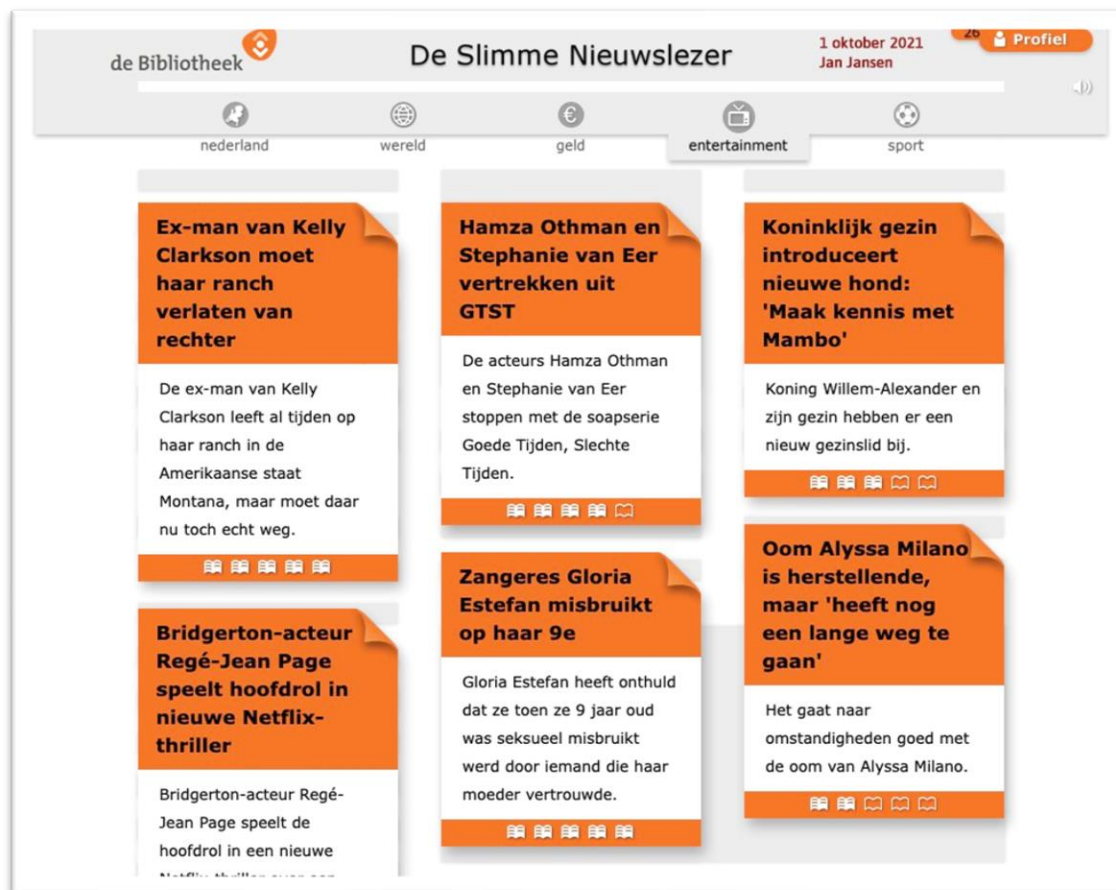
de Bibliotheek

De Slimme Nieuwslezer

1 oktober 2021
Jan Jansen

26 Profiel

nederland wereld geld entertainment sport

Ex-man van Kelly Clarkson moet haar ranch verlaten van rechter

De ex-man van Kelly Clarkson leeft al tijden op haar ranch in de Amerikaanse staat Montana, maar moet daar nu toch echt weg.

Bridgerton-acteur Regé-Jean Page speelt hoofdrol in nieuwe Netflix-thriller

Bridgerton-acteur Regé-Jean Page speelt de hoofdrol in een nieuwe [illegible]

Hamza Othman en Stephanie van Eer vertrekken uit GTST

De acteurs Hamza Othman en Stephanie van Eer stoppen met de soapserie Goede Tijden, Slechte Tijden.

Zangeres Gloria Estefan misbruikt op haar 9e

Gloria Estefan heeft onthuld dat ze toen ze 9 jaar oud was seksueel misbruikt werd door iemand die haar moeder vertrouwde.

Koninklijk gezin introduceert nieuwe hond: 'Maak kennis met Mambo'

Koning Willem-Alexander en zijn gezin hebben er een nieuw gezinslid bij.

Oom Alyssa Milano is herstellende, maar 'heeft nog een lange weg te gaan'

Het gaat naar omstandigheden goed met de oom van Alyssa Milano.